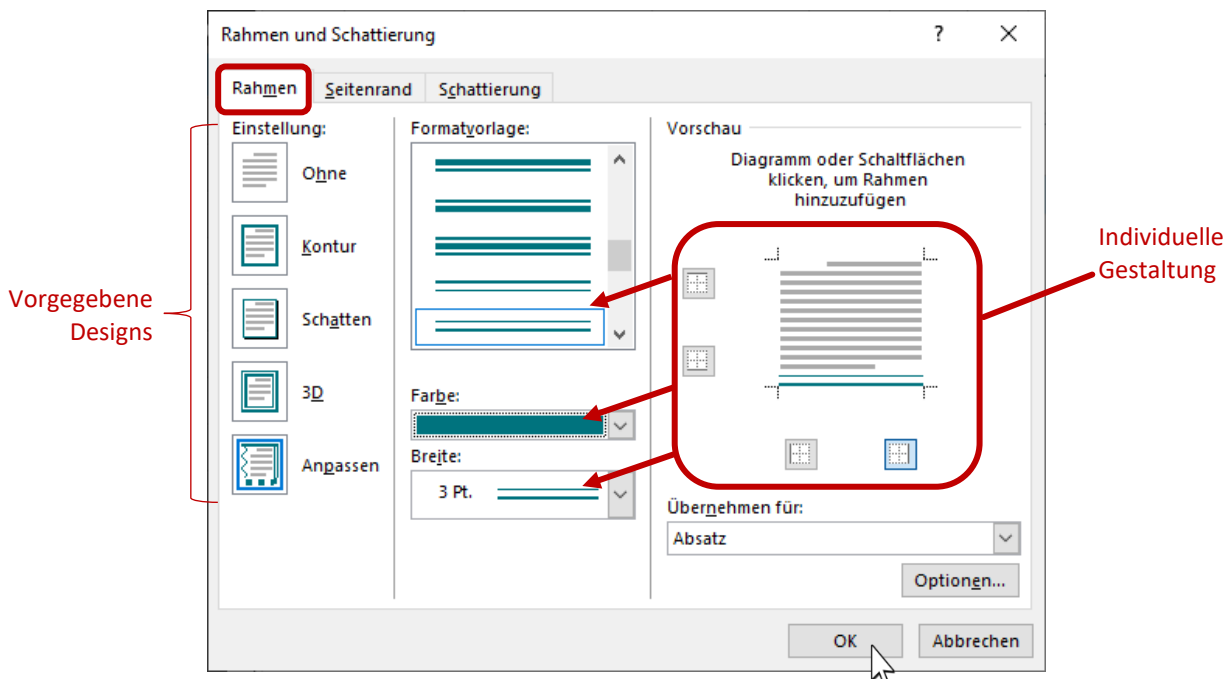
Rahmen und Schattierung

?

Rahmen

Seitenrand

Schattierung

Einstellung:

Ohne

Kontur

Schatten

3D

Anpassen

Formatvorlage:

Farbe:

Breite:

3 Pt.

Vorschau

Diagramm oder Schaltflächen klicken, um Rahmen hinzuzufügen

Übernehmen für:

Absatz

Optionen...

OK

Abbrechen

Vorgegebene Designs

Individuelle Gestaltung